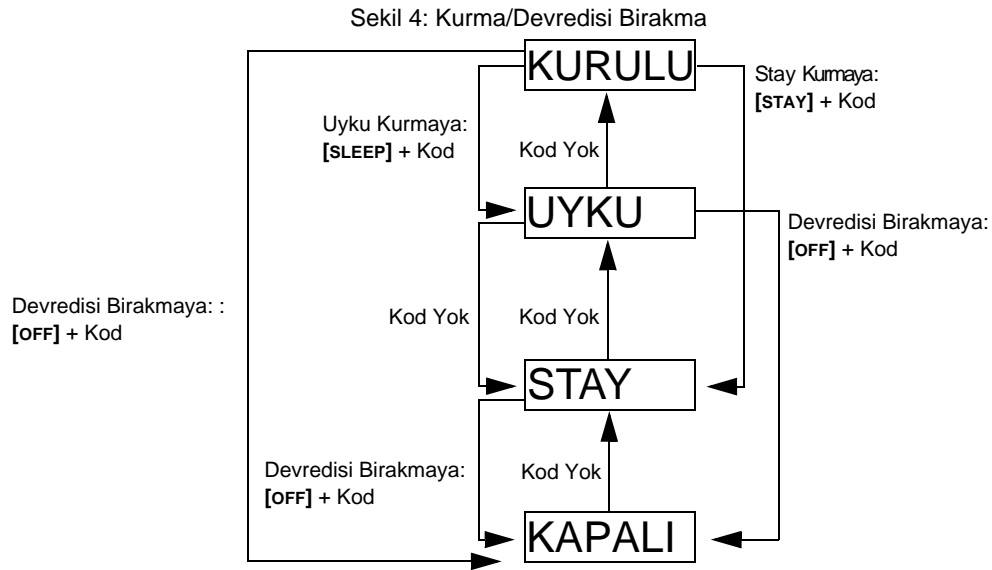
Sekil 4: Kurma/Devredisi Birakma

KURULU

Stay Kurmaya:
**[STAY]** + Kod

Uyku Kurmaya:
**[SLEEP]** + Kod

Kod Yok

UYKU

Devredisi Birakmaya:
**[OFF]** + Kod

Devredisi Birakmaya: :
**[OFF]** + Kod

Kod Yok

Kod Yok

STAY

Devredisi Birakmaya:
**[OFF]** + Kod

Kod Yok

KAPALI